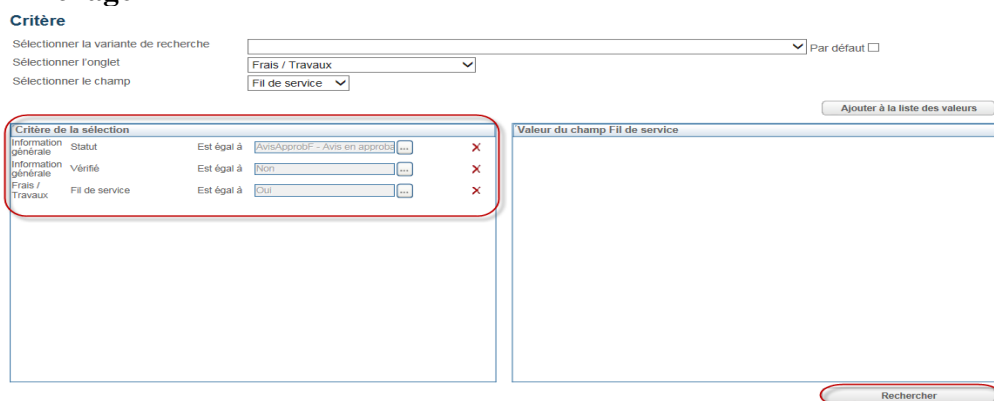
Critère

Sélectionner la variante de recherche
Par défaut
Sélectionner l'onglet
Frais / Travaux
Sélectionner le champ
Fil de service

Ajouter à la liste des valeurs

| Critère de la sélection | | | | |
|---|---|---|---|---|
| Information générale | Statut | Est égal à | AvisApprobF - Avis en approba | ... |
| Information générale | Vérifié | Est égal à | Non | ... |
| Frais / Travaux | Fil de service | Est égal à | Oui | ... |

Valeur du champ Fil de service

Rechercher